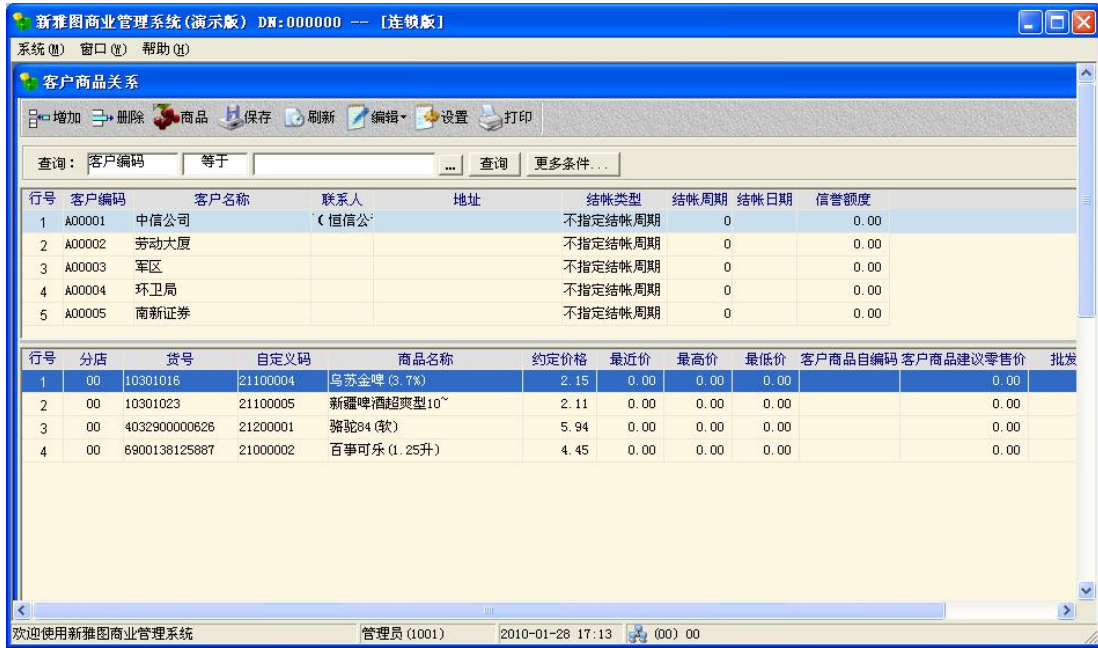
新雅图商业管理系统(演示版) DN:000000 -- [连锁版]

系统(M) 窗口(W) 帮助(H)

客户商品关系

增加 删除 商品 保存 刷新 编辑 设置 打印

查询: 客户编码 等于 ... 查询 更多条件...

| 行号 | 客户编码 | 客户名称 | 联系人 | 地址 | 结帐类型 | 结帐周期 | 结帐日期 | 信誉额度 |
|---|---|---|---|---|---|---|---|---|
| 1 | A00001 | 中信公司 | (恒信公 | | 不指定结帐周期 | 0 | | 0.00 |
| 2 | A00002 | 劳动大厦 | | | 不指定结帐周期 | 0 | | 0.00 |
| 3 | A00003 | 军区 | | | 不指定结帐周期 | 0 | | 0.00 |
| 4 | A00004 | 环卫局 | | | 不指定结帐周期 | 0 | | 0.00 |
| 5 | A00005 | 南新证券 | | | 不指定结帐周期 | 0 | | 0.00 |

| 行号 | 分店 | 货号 | 自定义码 | 商品名称 | 约定价格 | 最近价 | 最高价 | 最低价 | 客户商品自编码 | 客户商品建议零售价 | 批发 |
|---|---|---|---|---|---|---|---|---|---|---|---|
| 1 | 00 | 10301016 | 21100004 | 乌苏金啤(3.7%) | 2.15 | 0.00 | 0.00 | 0.00 | | 0.00 | |
| 2 | 00 | 10301023 | 21100005 | 新疆啤酒超爽型10˚ | 2.11 | 0.00 | 0.00 | 0.00 | | 0.00 | |
| 3 | 00 | 4032900000626 | 21200001 | 骆驼84(软) | 5.94 | 0.00 | 0.00 | 0.00 | | 0.00 | |
| 4 | 00 | 6900138125887 | 21000002 | 百事可乐(1.25升) | 4.45 | 0.00 | 0.00 | 0.00 | | 0.00 | |

欢迎使用新雅图商业管理系统 管理员(1001) 2010-01-28 17:13 (00) 00